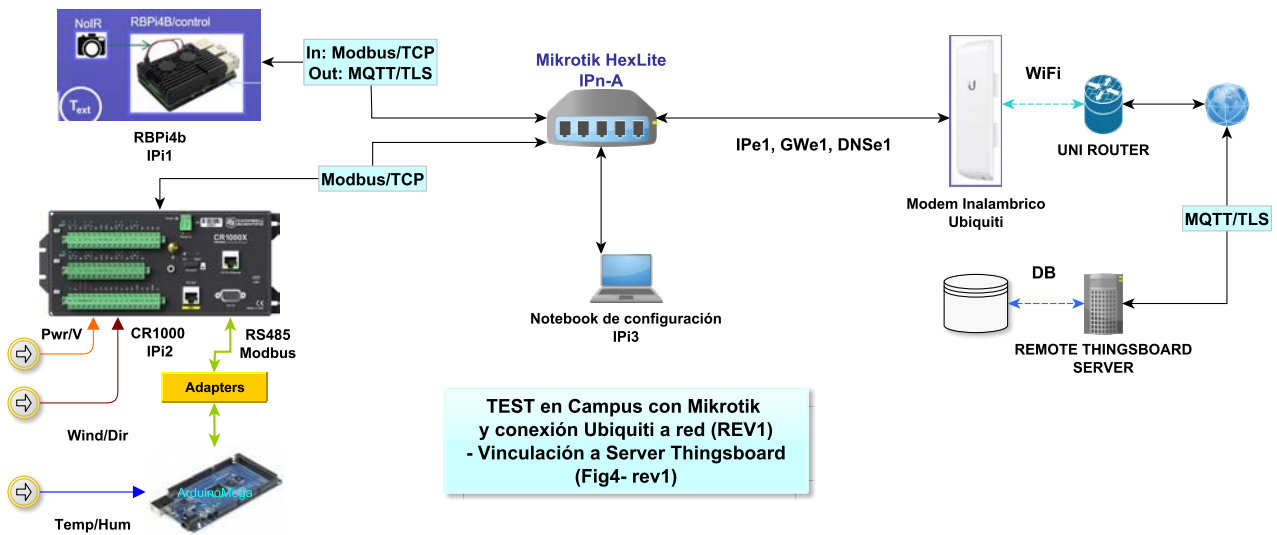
NoIR

RBPi4B/control

$T_{ext}$

RBPi4b
IPi1

In: Modbus/TCP
Out: MQTT/TLS

Mikrotik HexLite
IPn-A

WiFi

UNI ROUTER

IPe1, GWe1, DNSe1

Modem Inalambrico
Ubiquiti

Modbus/TCP

CR1000X

Notebook de configuración
IPi3

MQTT/TLS

DB

REMOTE THINGSBOARD
SERVER

Pwr/V

CR1000
IPi2

RS485
Modbus

Adapters

Wind/Dir

TEST en Campus con Mikrotik
y conexión Ubiquiti a red (REV1)
- Vinculación a Server Thingsboard
(Fig4- rev1)

ArduinoMega

Temp/Hum